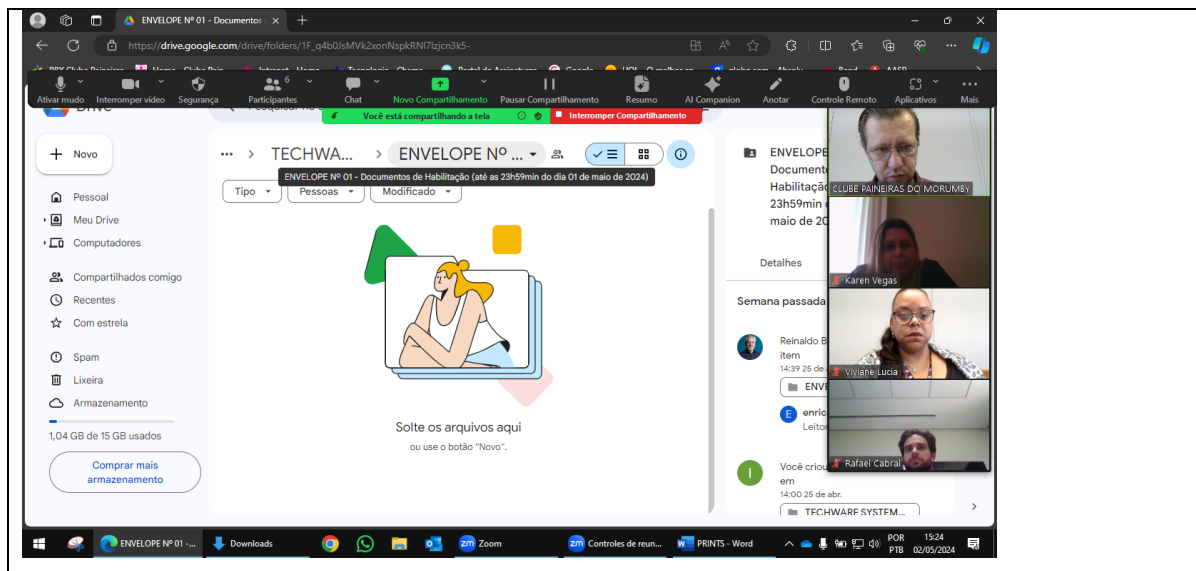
ENVELOPE Nº 01 - Documentos

https://drive.google.com/drive/folders/1F_q4b0JsMVk2xonNspkRNI7Izjcn3k5-

Ativar mudo | Interromper vídeo | Segurança | Participantes 6 | Chat | Novo Compartilhamento | Pausar Compartilhamento | Resumo | AI Companion | Anotar | Controle Remoto | Aplicativos | Mais

Você está compartilhando a tela

Interromper Compartilhamento

Drive

Novo

Pessoal
Meu Drive
Computadores
Compartilhados comigo
Recentes
Com estrela
Spam
Lixeira
Armazenamento

1,04 GB de 15 GB usados

Comprar mais armazenamento

... > TECHWA... > ENVELOPE Nº ...

ENVELOPE Nº 01 - Documentos de Habilitação (até as 23h59min do dia 01 de maio de 2024)

Tipo | Pessoas | Modificado

Solte os arquivos aqui

ou use o botão "Novo".

ENVELOPE
Document
Habilitaçã
23h59min
maio de 20

Detalhes

Semana passada

Reinaldo B
item
14:39 25 de
ENVE
enric
Leitor

Você criou
em
14:00 25 de abr.
TECHWARE SYSTEM...

CLUBE PAINEIRAS DO MORUMBY
Karen Vegas
Viviane Lucia
Rafael Cabral

ENVELOPE Nº 01 -... | Downloads | Zoom | Controles de reun... | PRINTS - Word

POR PTB 15:24 02/05/2024